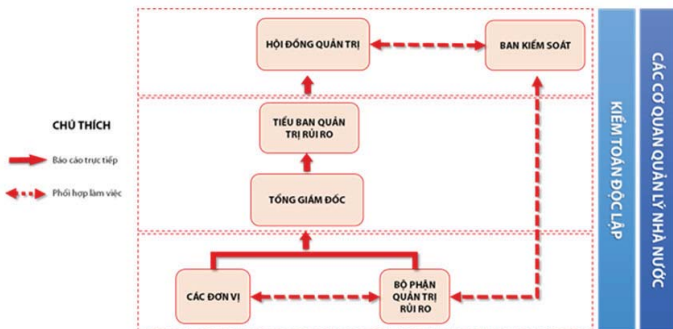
CHÚ THÍCH

Báo cáo trực tiếp

Phối hợp làm việc

HỘI ĐỒNG QUẢN TRỊ

BAN KIỂM SOÁT

TIỂU BAN QUẢN TRỊ RỦI RO

TỔNG GIÁM ĐỐC

CÁC ĐƠN VỊ

BỘ PHẬN QUẢN TRỊ RỦI RO

KIỂM TOÁN ĐỘC LẬP

CÁC CƠ QUAN QUẢN LÝ NHÀ NƯỚC